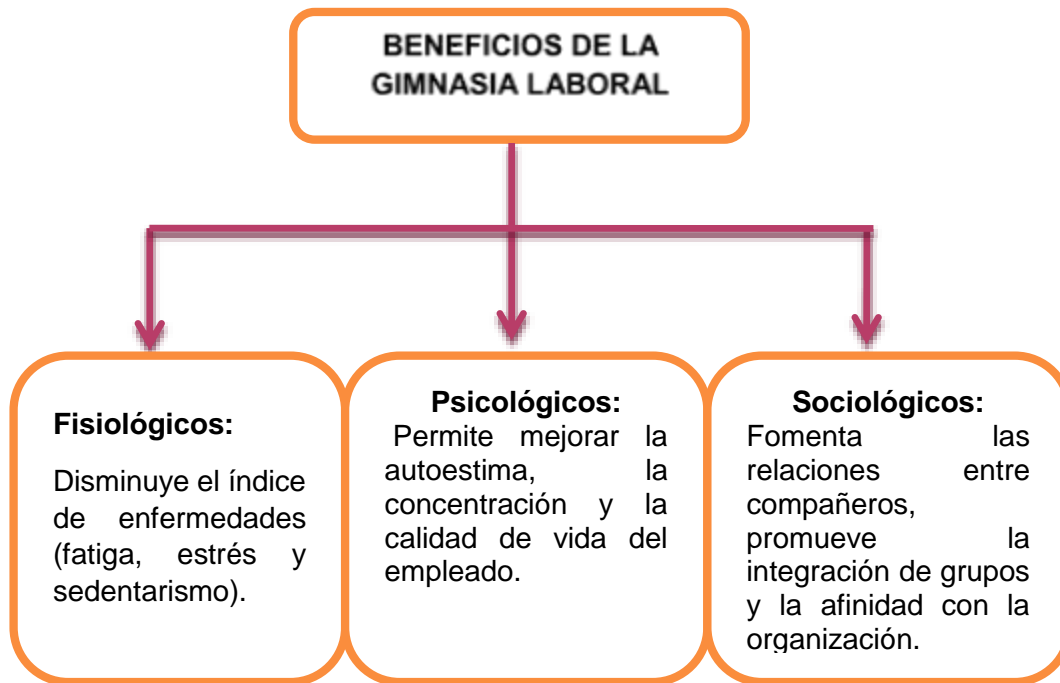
BENEFICIOS DE LA GIMNASIA LABORAL

Fisiológicos:

Disminuye el índice de enfermedades (fatiga, estrés y sedentarismo).

Psicológicos:

Permite mejorar la autoestima, la concentración y la calidad de vida del empleado.

Sociológicos:

Fomenta las relaciones entre compañeros, promueve la integración de grupos y la afinidad con la organización.